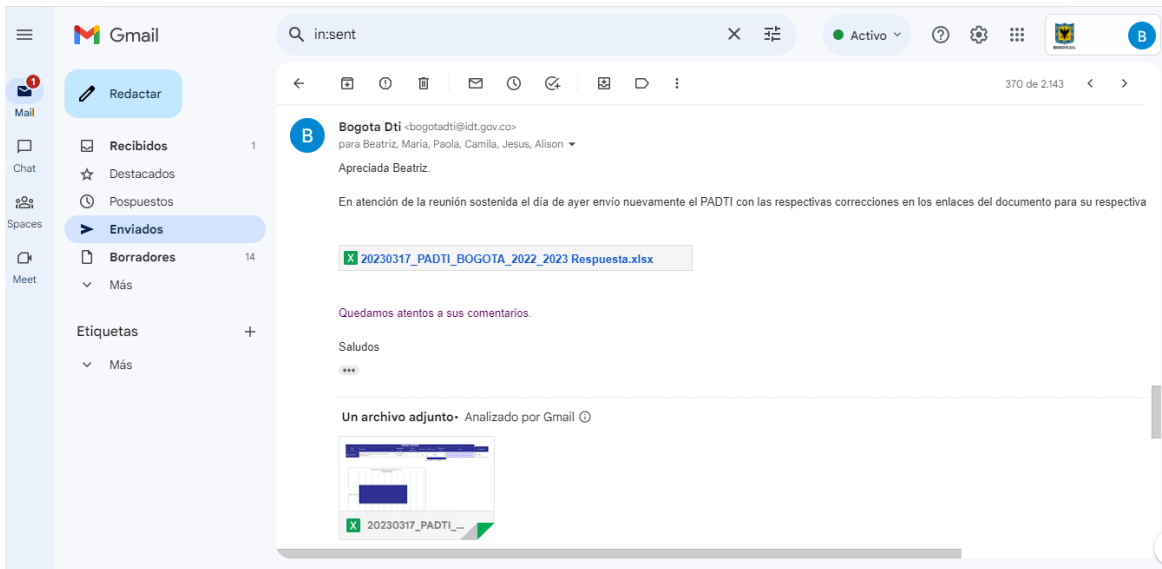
Gmail

in:sent

Activo

B

1
Mail

Chat

Spaces

Meet

Redactar

Recibidos 1
Destacados
Pospuestos
Enviados
Borradores 14
Más

Etiquetas +
Más

370 de 2.143

Bogota Dti <bogotadti@idt.gov.co>
para Beatriz, Maria, Paola, Camila, Jesus, Alison

Apreciada Beatriz.

En atención de la reunión sostenida el día de ayer envío nuevamente el PADTI con las respectivas correcciones en los enlaces del documento para su respectiva

20230317_PADTI_BOGOTA_2022_2023 Respuesta.xlsx

Quedamos atentos a sus comentarios.

Saludos

Un archivo adjunto • Analizado por Gmail

20230317_PADTI_...